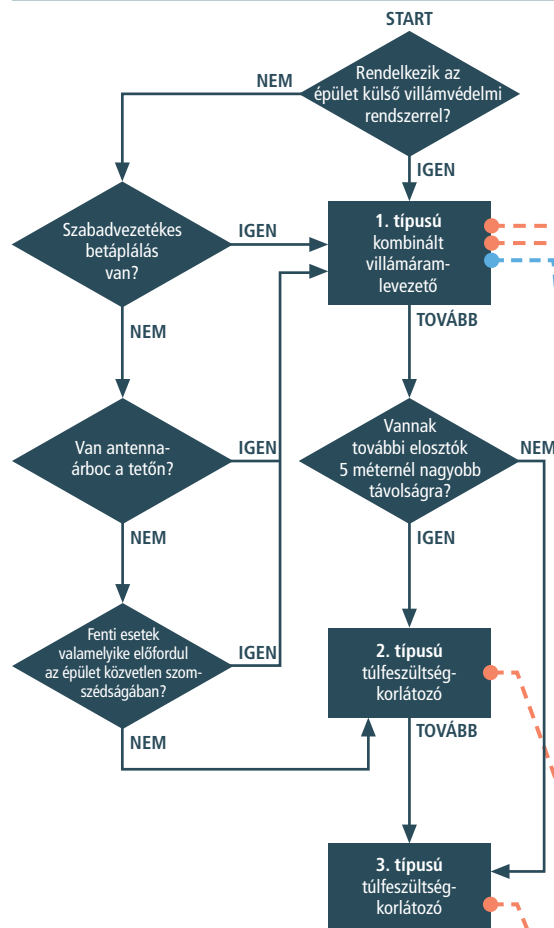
START

Rendelkezik az épület külső villámvédelmi rendszerrel?

NEM

IGEN

Szabadvezetékes betáplálás van?

IGEN

1. típusú kombinált villámáram-levezető

TOVÁBB

NEM

Van antenna-árboc a tetőn?

IGEN

Vannak további elosztók 5 méternél nagyobb távolságra?

NEM

NEM

IGEN

Fenti esetek valamelyike előfordul az épület közvetlen szomszédságában?

IGEN

2. típusú túlfeszültség-korlátozó

NEM

TOVÁBB

3. típusú túlfeszültség-korlátozó